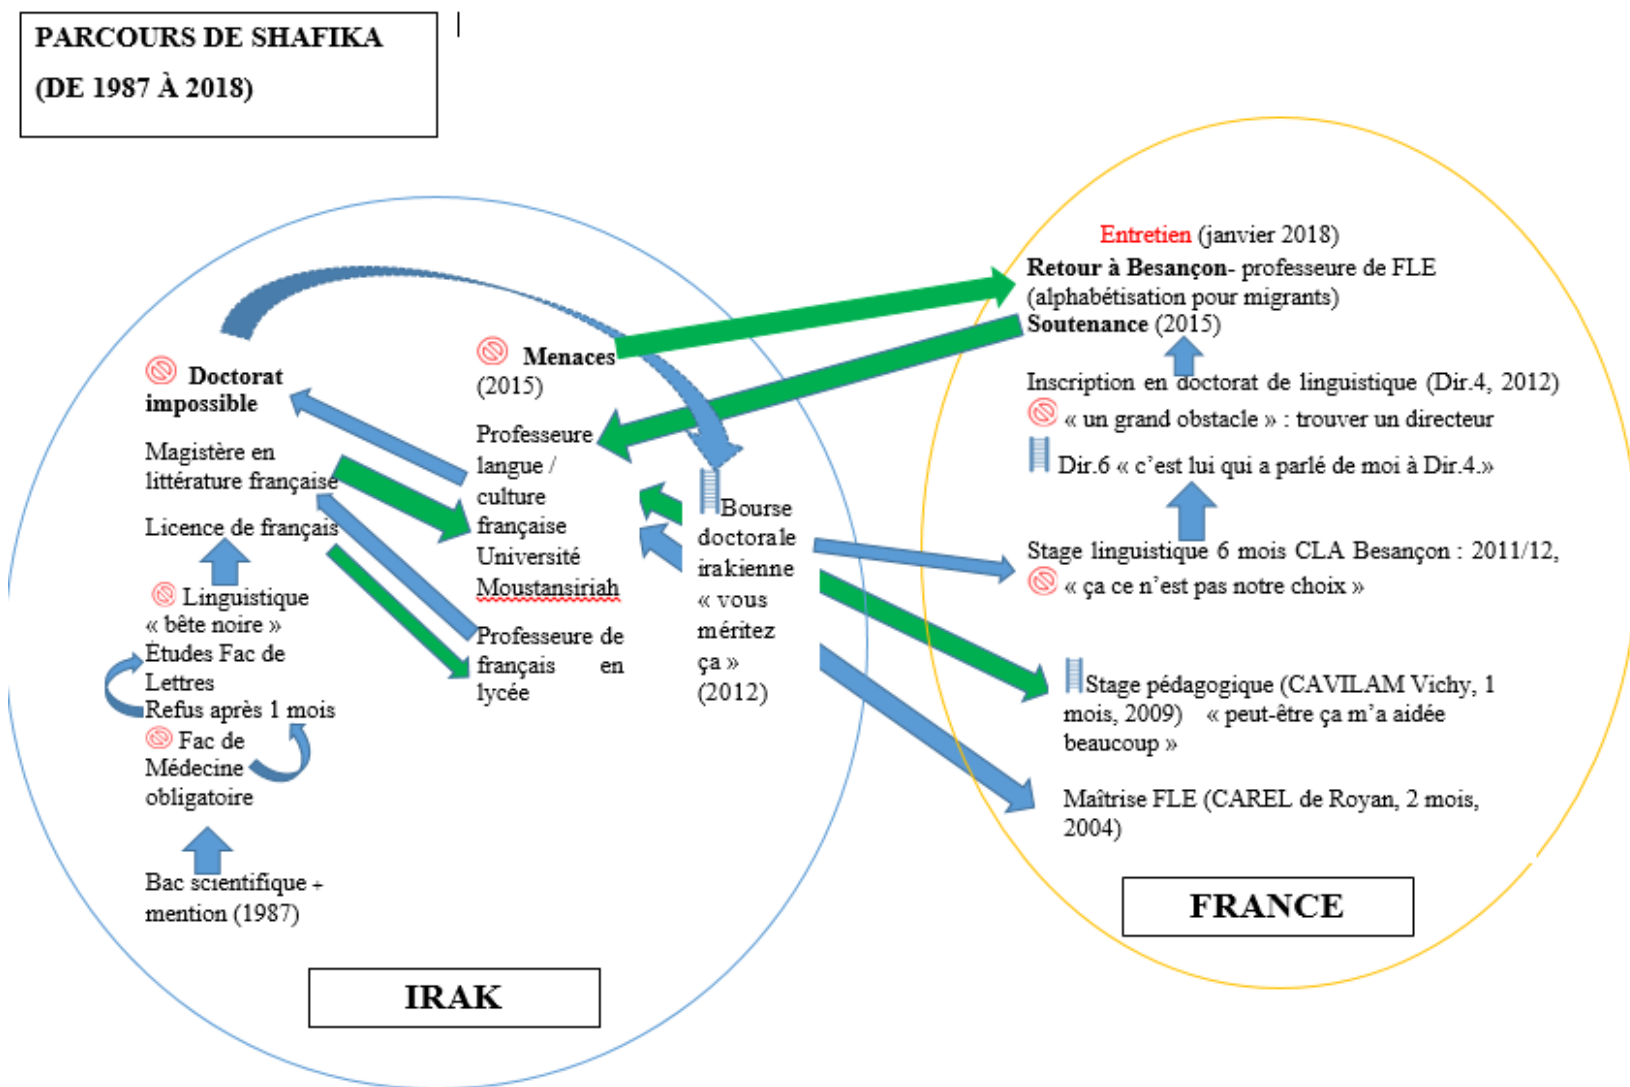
PARCOURS DE SHAFIKA (DE 1987 À 2018)

Doctorat impossible

Magistère en littérature française

Licence de français

Linguistique « bête noire »
Études Fac de Lettres
Refus après 1 mois
Fac de Médecine obligatoire

Bac scientifique + mention (1987)

Menaces (2015)

Professeure langue / culture française Université Moustansiriah

Professeure de français en lycée

Bourse doctorale irakienne « vous méritez ça » (2012)

IRAK

Entretien (janvier 2018)
Retour à Besançon- professeure de FLE (alphabétisation pour migrants)
Soutenance (2015)

Inscription en doctorat de linguistique (Dir.4, 2012)
« un grand obstacle » : trouver un directeur
Dir.6 « c'est lui qui a parlé de moi à Dir.4.»

Stage linguistique 6 mois CLA Besançon : 2011/12,
« ça ce n'est pas notre choix »

Stage pédagogique (CAVILAM Vichy, 1 mois, 2009) « peut-être ça m'a aidée beaucoup »

Maîtrise FLE (CAREL de Royan, 2 mois, 2004)

FRANCE